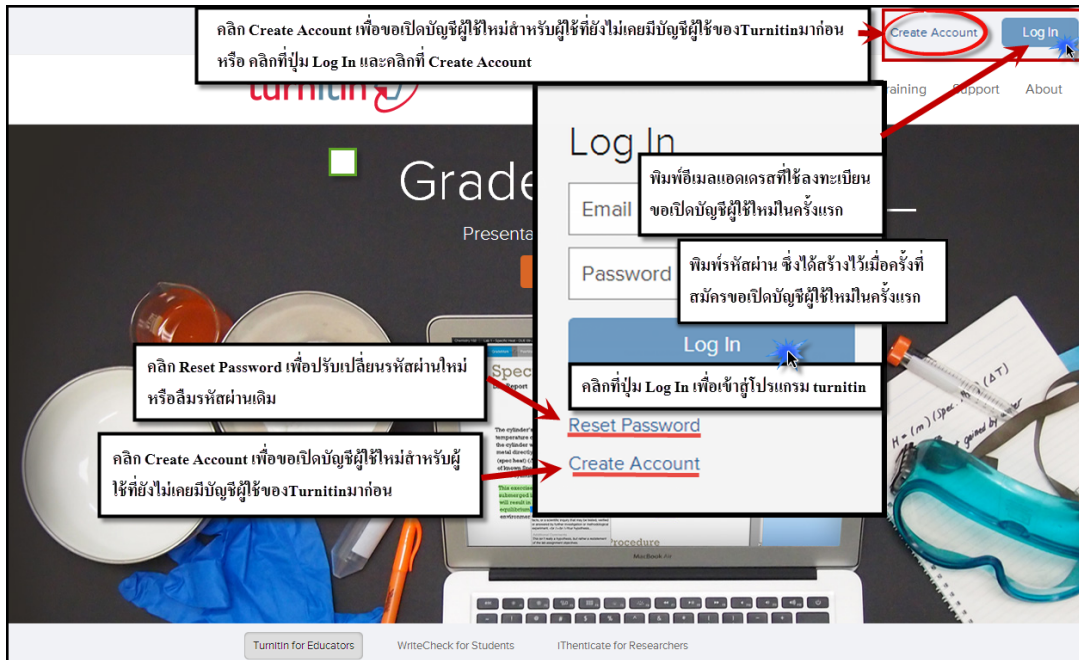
คลิก Create Account เพื่อขอเปิดบัญชีผู้ใช้ใหม่สำหรับผู้ใช้ที่ยังไม่เคยมีบัญชีผู้ใช้ของTurnitinมาก่อน หรือ คลิกที่ปุ่ม Log In และคลิกที่ Create Account

Create Account

Log In

turnitin

Training Support About

Grade

Presenta

Log In

พิมพ์อีเมลแอดเดรสที่ใช้ลงทะเบียนขอเปิดบัญชีผู้ใช้ใหม่ในครั้งแรก

Email

Password

พิมพ์รหัสผ่าน ซึ่งได้สร้างไว้เมื่อครั้งที่สมัครขอเปิดบัญชีผู้ใช้ใหม่ในครั้งแรก

Log In

คลิกที่ปุ่ม Log In เพื่อเข้าสู่โปรแกรม turnitin

คลิก Reset Password เพื่อปรับเปลี่ยนรหัสผ่านใหม่ หรือลืมรหัสผ่านเดิม

Reset Password

คลิก Create Account เพื่อขอเปิดบัญชีผู้ใช้ใหม่สำหรับผู้ใช้ที่ยังไม่เคยมีบัญชีผู้ใช้ของTurnitinมาก่อน

Create Account

Procedure

MacBook Air

Turnitin for Educators

WriteCheck for Students

iThenticate for Researchers